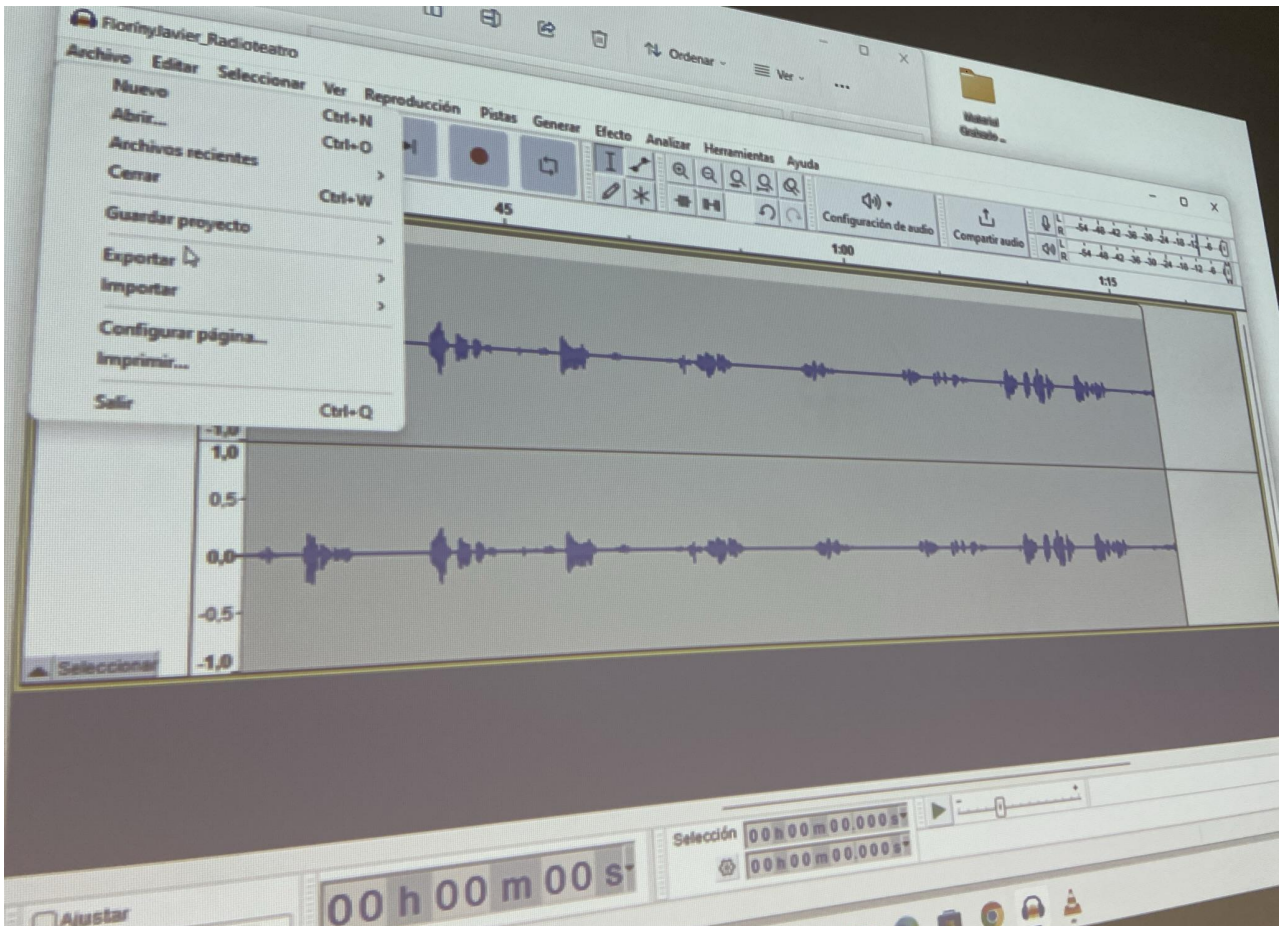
FlorinyJavier_Radioteatro

Archivo Editar Seleccionar Ver Reproducción Pistas Generar Efecto Analizar Herramientas Ayuda

Nuevo Ctrl+N
Abrir... Ctrl+O
Archivos recientes >
Cerrar Ctrl+W
Guardar proyecto >
Exportar >
Importar >
Configurar página...
Imprimir...
Salir Ctrl+Q

⇅ Ordenar ∨ ≡ Ver ∨ ...

Material Grabado ...

Configuración de audio

Compartir audio

45
1:00
1:15

-54 -48 -42 -36 -30 -24 -18 -12 -6 0
-54 -48 -42 -36 -30 -24 -18 -12 -6 0

-1,0
1,0
0,5
0,0
-0,5
-1,0

Seleccionar

Selección 00 h 00 m 00,000 s
00 h 00 m 00,000 s

00 h 00 m 00 s

Ajustar